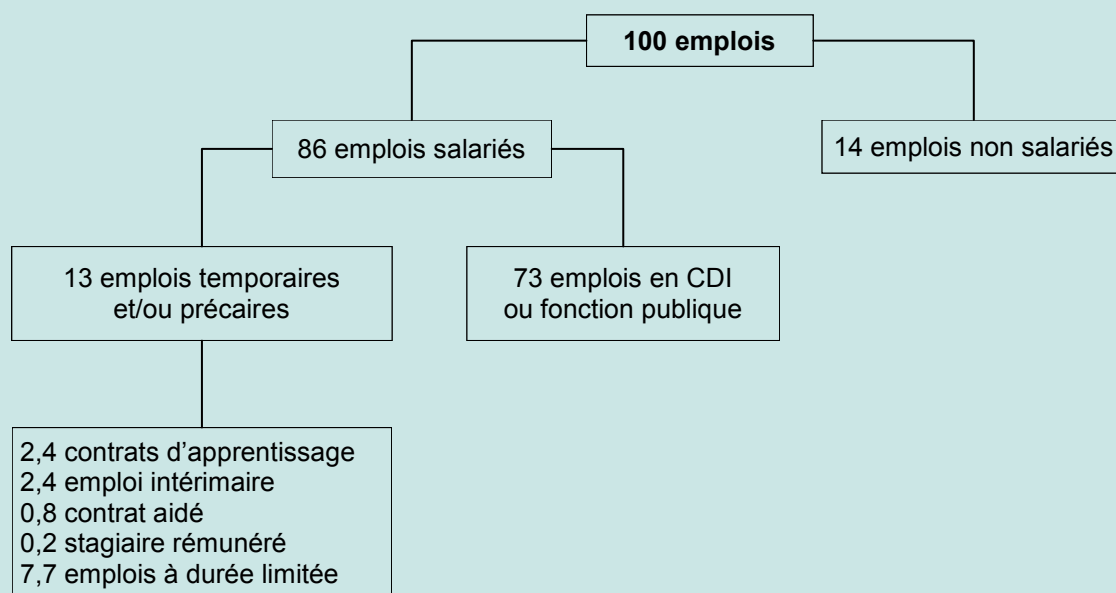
100 emplois

86 emplois salariés

14 emplois non salariés

13 emplois temporaires et/ou précaires

73 emplois en CDI ou fonction publique

2,4 contrats d’apprentissage
2,4 emploi intérimaire
0,8 contrat aidé
0,2 stagiaire rémunéré
7,7 emplois à durée limitée